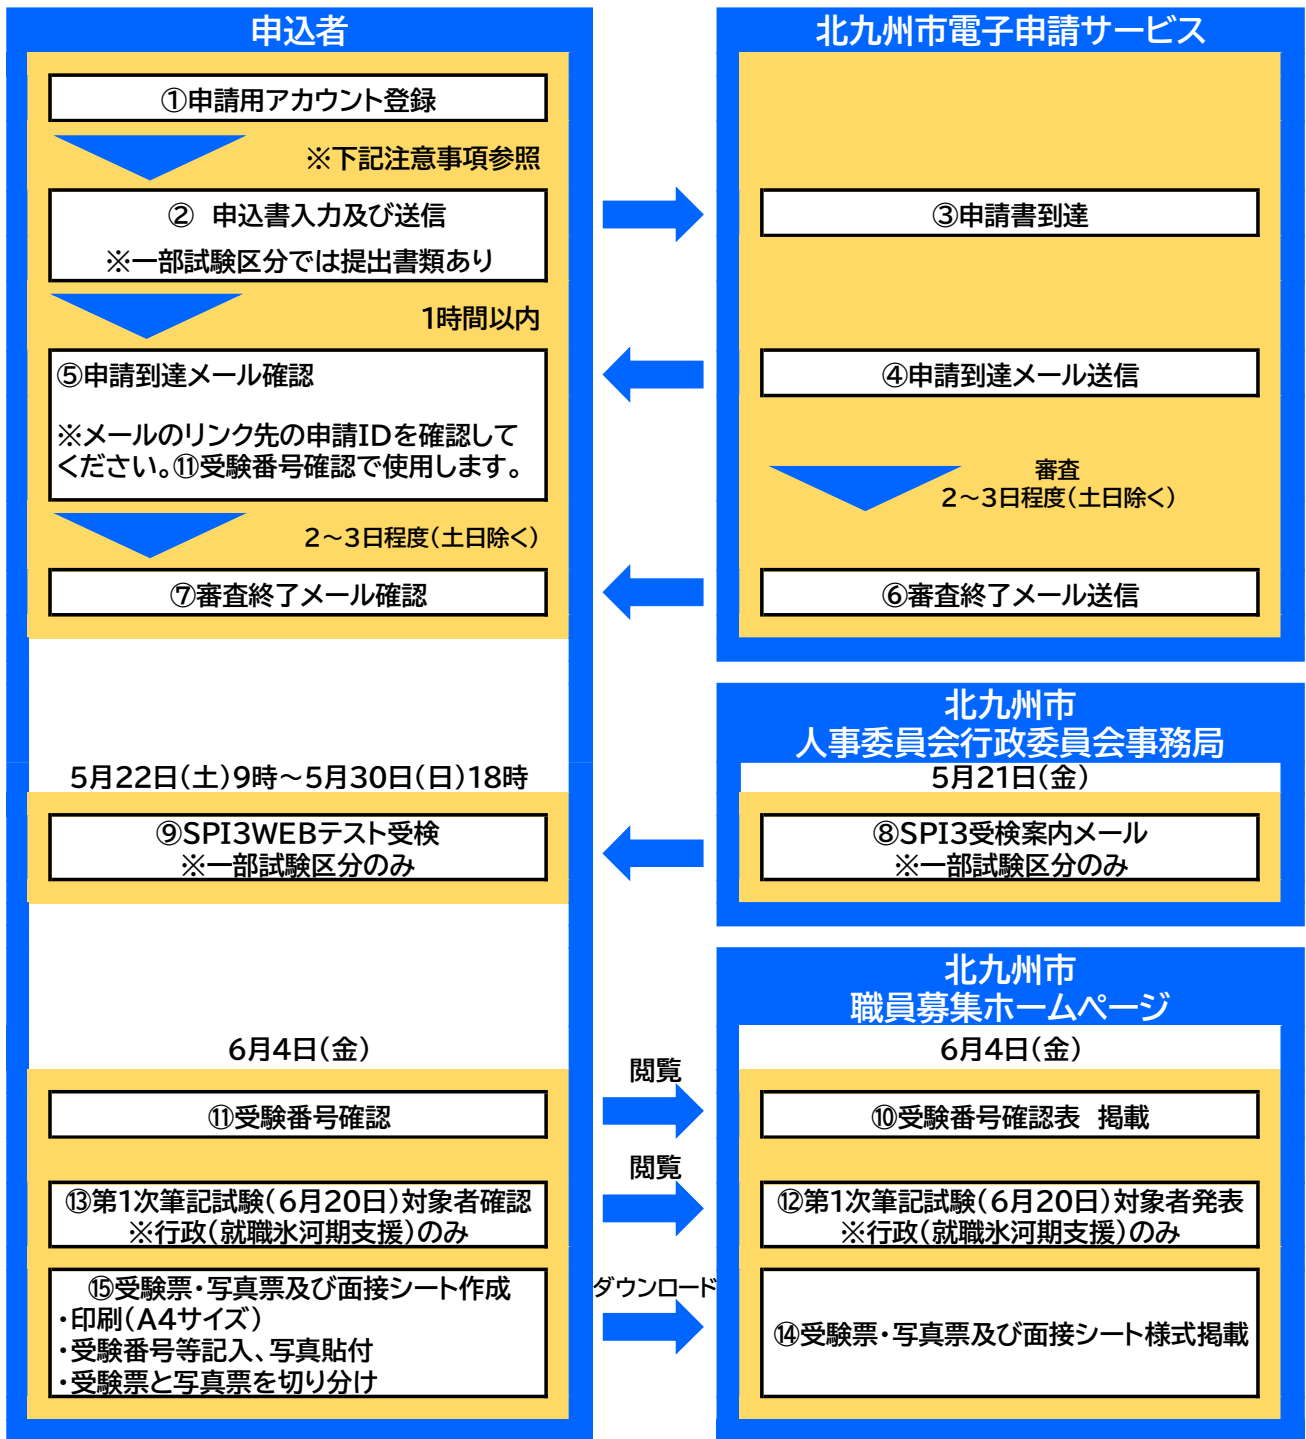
申込者

①申請用アカウント登録

※下記注意事項参照

② 申込書入力及び送信
※一部試験区分では提出書類あり

1時間以内

⑤申請到達メール確認

※メールのリンク先の申請IDを確認してください。⑪受験番号確認で使用します。

2～3日程度（土日除く）

⑦審査終了メール確認

北九州市電子申請サービス

③申請書到達

④申請到達メール送信

審査
2～3日程度（土日除く）

⑥審査終了メール送信

北九州市
人事委員会行政委員会事務局

5月21日（金）

⑧SPI3受検案内メール
※一部試験区分のみ

5月22日（土）9時～5月30日（日）18時

⑨SPI3WEBテスト受検
※一部試験区分のみ

北九州市
職員募集ホームページ

6月4日（金）

6月4日（金）

閲覧

⑪受験番号確認

⑩受験番号確認表 掲載

閲覧

⑬第1次筆記試験（6月20日）対象者確認
※行政（就職氷河期支援）のみ

⑫第1次筆記試験（6月20日）対象者発表
※行政（就職氷河期支援）のみ

ダウンロード

⑮受験票・写真票及び面接シート作成
・印刷（A4サイズ）
・受験番号等記入、写真貼付
・受験票と写真票を切り分け

⑭受験票・写真票及び面接シート様式掲載